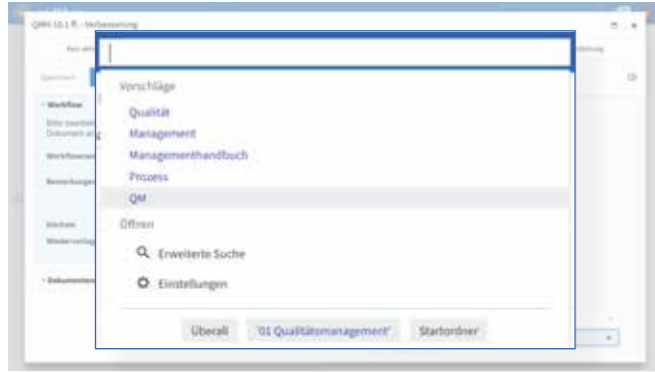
QMH 10.1 ff. - Verbesserung

Vorschläge

Qualität

Management

Managementhandbuch

Prozess

QM

Öffnen

Erweiterte Suche

Einstellungen

Überall

'01 Qualitätsmanagement'

Startordner

Speichern

Workflow

Bitte bearbeiten Dokument an

Workflowname

Bemerkungen

Nächste

Wiedervorlage

Dokument

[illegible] Prüfung